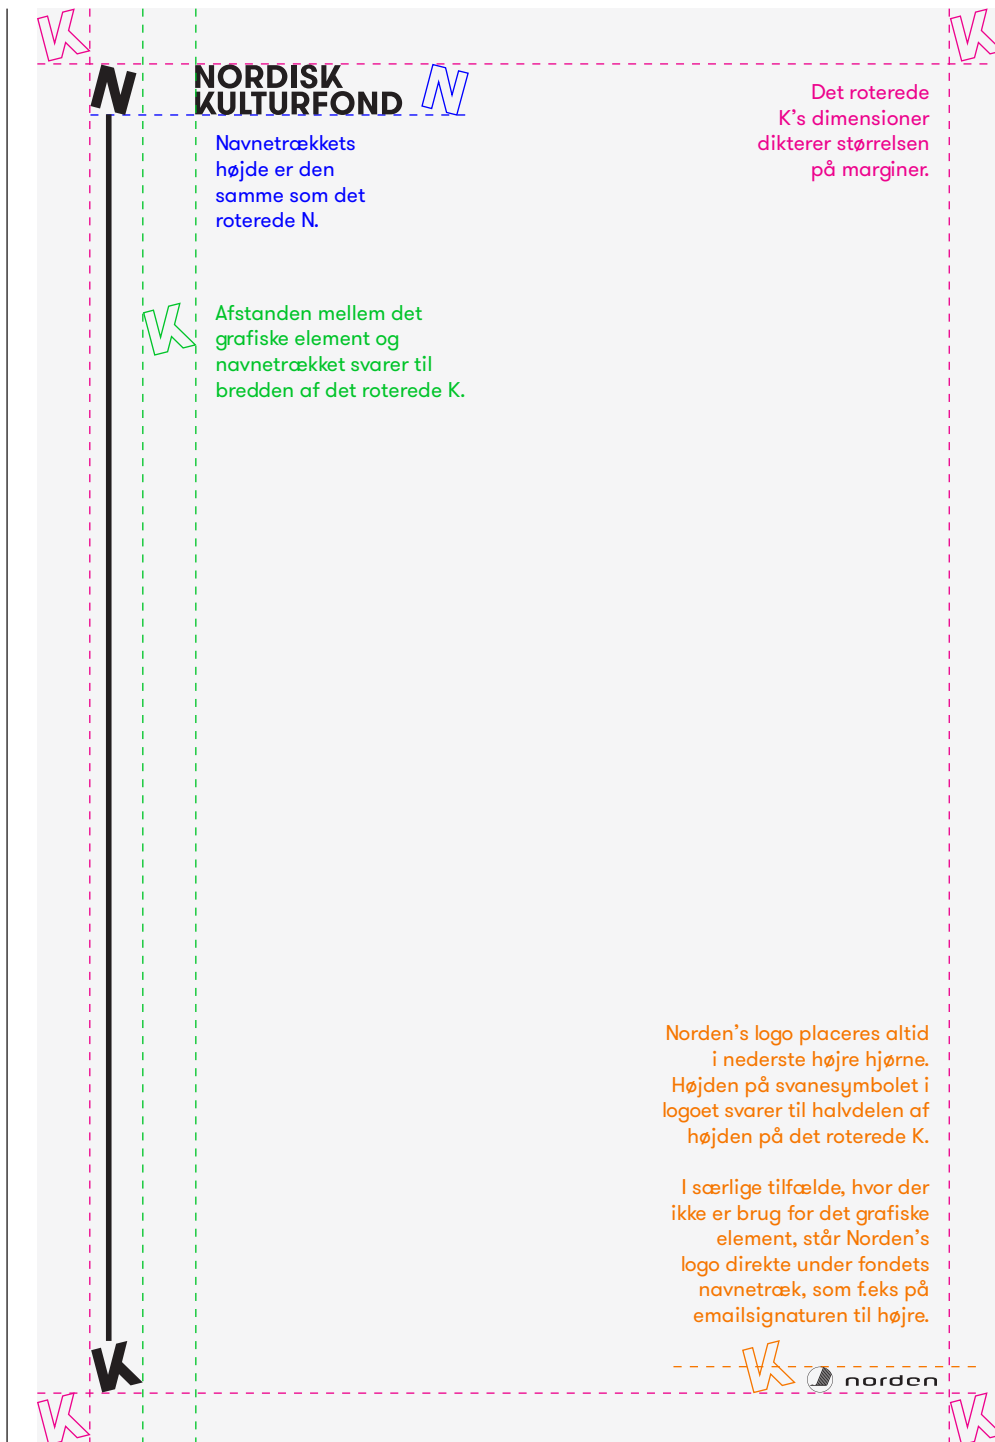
K K

N NORDISK KULTURFOND N

Navnetrækkets højde er den samme som det roterede N.

Det roterede K's dimensioner dikterer størrelsen på marginer.

K Afstanden mellem det grafiske element og navnetrækket svarer til bredden af det roterede K.

Norden's logo placeres altid i nederste højre hjørne. Højden på svanesymbolet i logoet svarer til halvdelen af højden på det roterede K.

I særlige tilfælde, hvor der ikke er brug for det grafiske element, står Norden's logo direkte under fondets navnetræk, som f.eks på emailsignaturen til højre.

K

K norden

K K